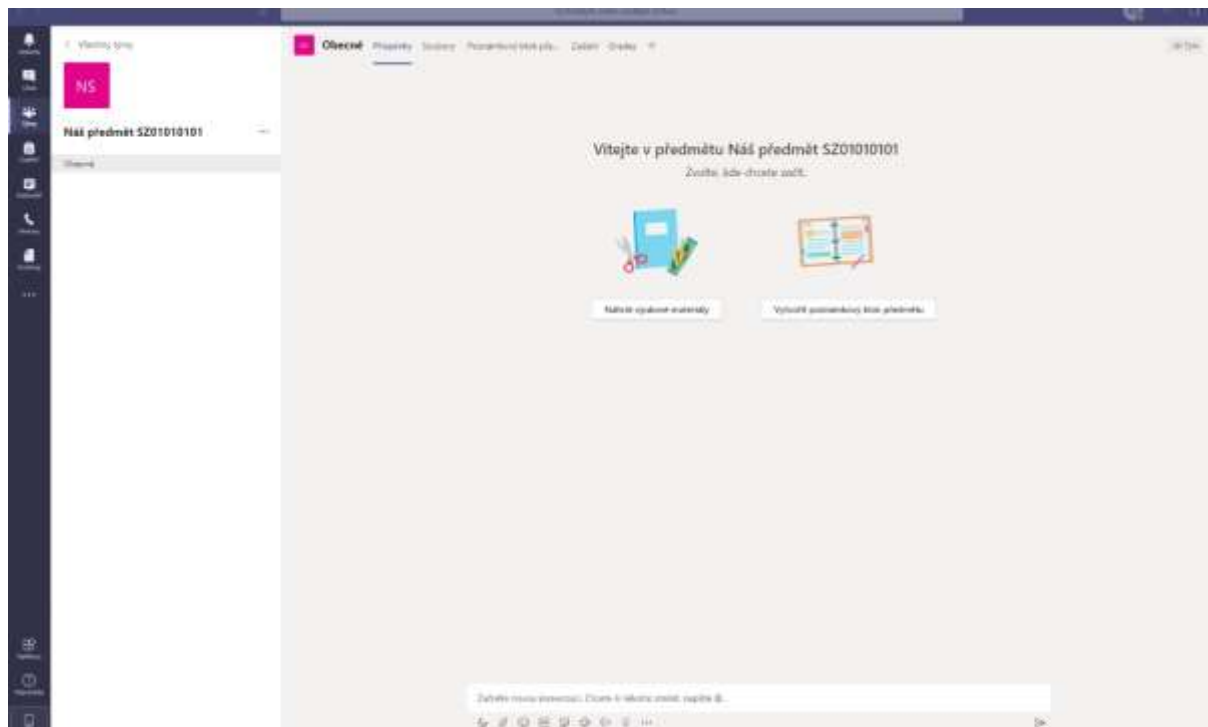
< Všechny týmy

NS

Náš předmět SZ01010101 ...

Obecné

Obecné Příspěvky Soubory Poznámkový blok pře... Zadání Známky +

Vítejte v předmětu Náš předmět SZ01010101
Zvolte, kde chcete začít.

Nahrát výukové materiály

Vytvořit poznámkový blok předmětu

Zahajte novou konverzaci. Chcete-li někoho zmínit, napište @.

...